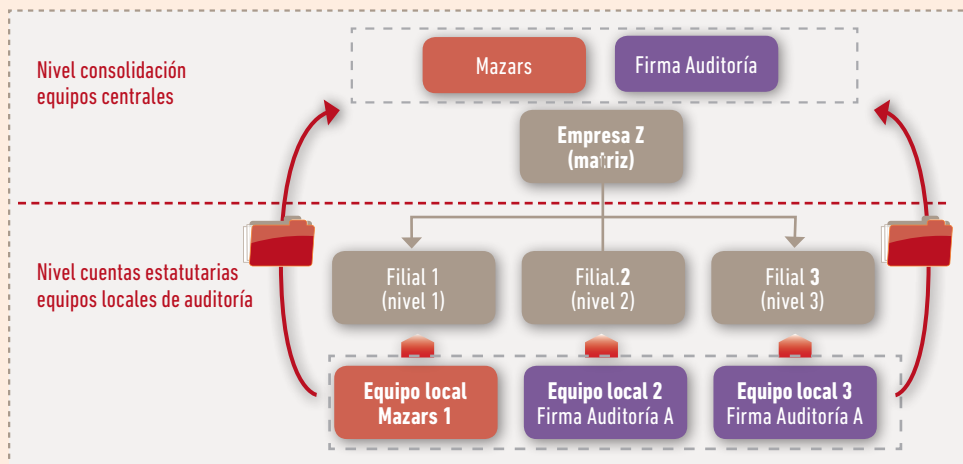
Nivel consolidación equipos centrales

Mazars

Firma Auditoría

Empresa Z (matriz)

Nivel cuentas estatutarias equipos locales de auditoría

Filial 1 (nivel 1)

Filial 2 (nivel 2)

Filial 3 (nivel 3)

Equipo local Mazars 1

Equipo local 2 Firma Auditoría A

Equipo local 3 Firma Auditoría A